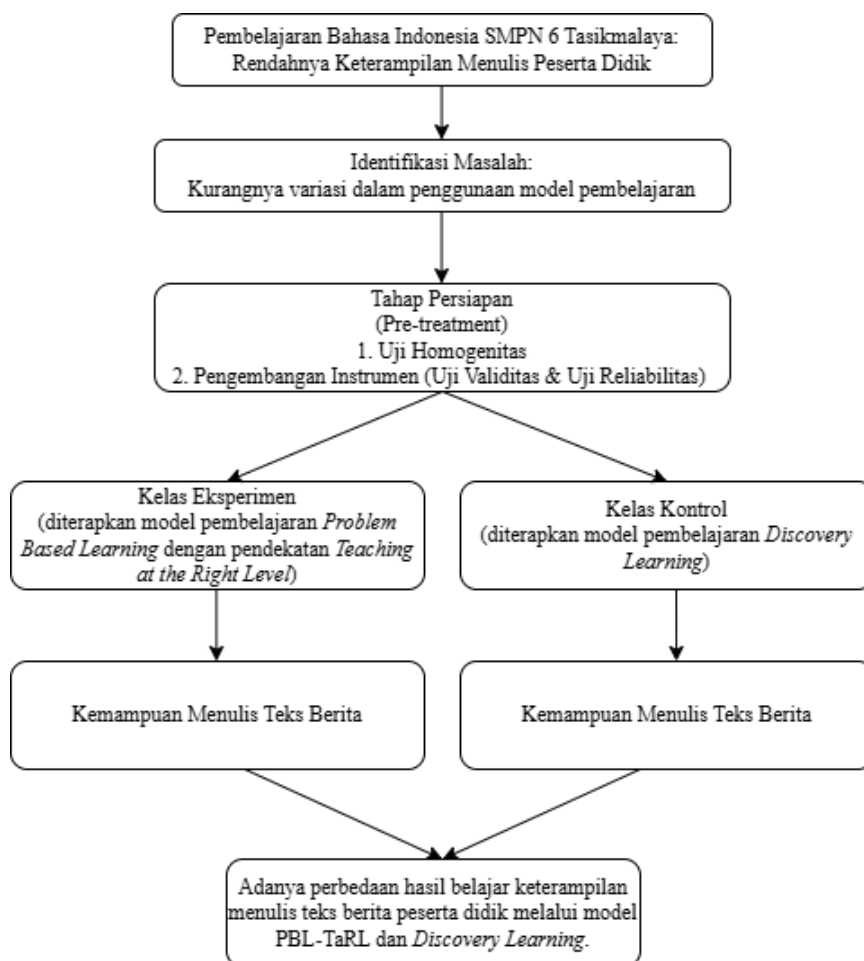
Pembelajaran Bahasa Indonesia SMPN 6 Tasikmalaya: Rendahnya Keterampilan Menulis Peserta Didik

Identifikasi Masalah: Kurangnya variasi dalam penggunaan model pembelajaran

Tahap Persiapan
(Pre-treatment)
1. Uji Homogenitas
2. Pengembangan Instrumen (Uji Validitas & Uji Reliabilitas)

Kelas Eksperimen
(diterapkan model pembelajaran Problem Based Learning dengan pendekatan Teaching at the Right Level)

Kelas Kontrol
(diterapkan model pembelajaran Discovery Learning)

Kemampuan Menulis Teks Berita

Kemampuan Menulis Teks Berita

Adanya perbedaan hasil belajar keterampilan menulis teks berita peserta didik melalui model PBL-TaRL dan Discovery Learning.